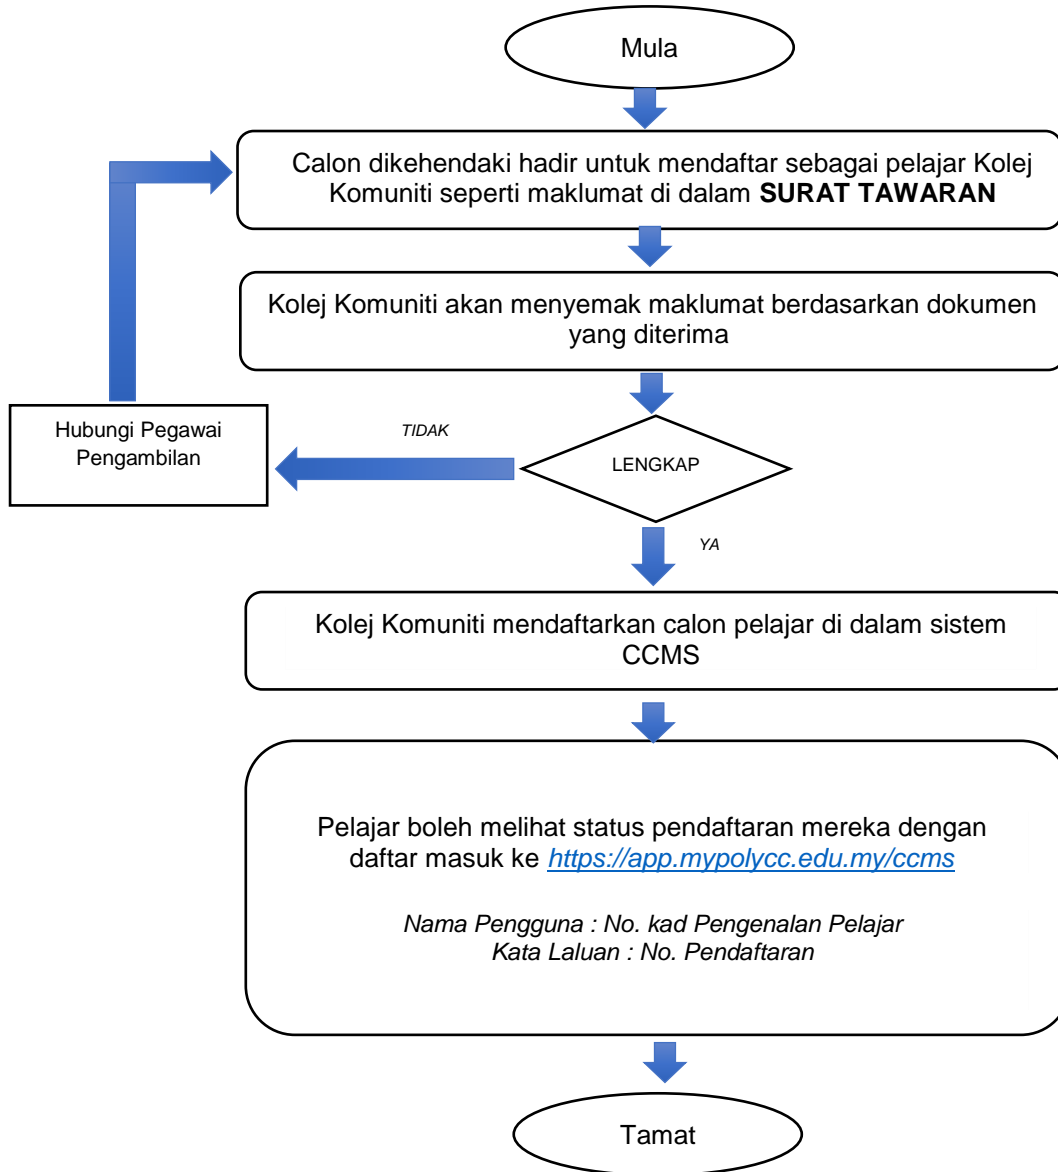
Mula

Calon dikehendaki hadir untuk mendaftar sebagai pelajar Kolej Komuniti seperti maklumat di dalam **SURAT TAWARAN**

Kolej Komuniti akan menyemak maklumat berdasarkan dokumen yang diterima

Hubungi Pegawai Pengambilan

*TIDAK*

LENGKAP

*YA*

Kolej Komuniti mendaftarkan calon pelajar di dalam sistem CCMS

Pelajar boleh melihat status pendaftaran mereka dengan daftar masuk ke *https://app.mypolycc.edu.my/ccms*

*Nama Pengguna : No. kad Pengenalan Pelajar*
*Kata Laluan : No. Pendaftaran*

Tamat